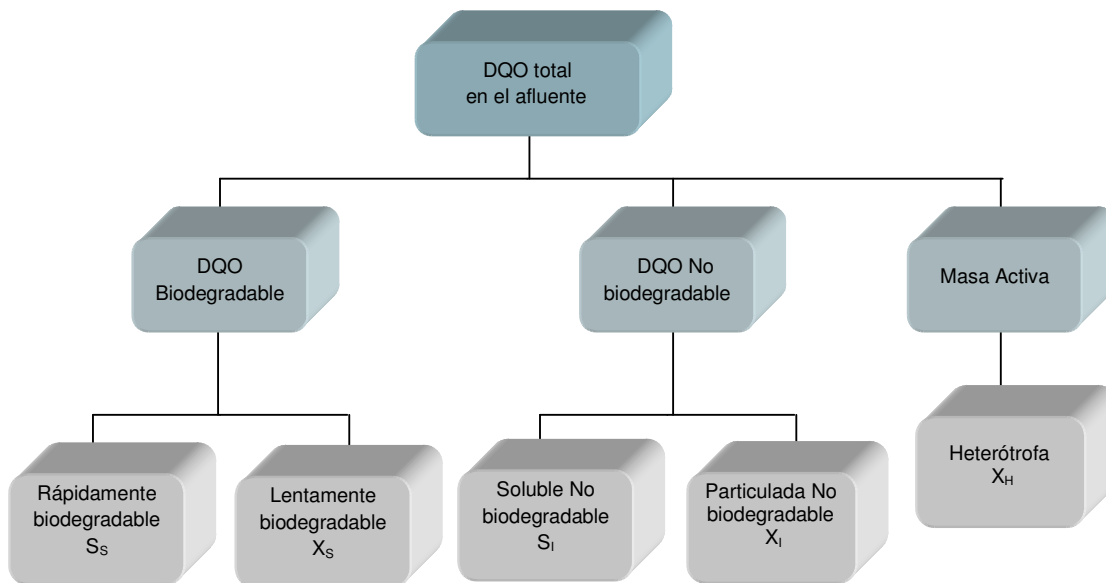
DQO total
en el afluente

DQO
Biodegradable

DQO No
biodegradable

Masa Activa

Rápidamente
biodegradable
$S_S$

Lentamente
biodegradable
$X_S$

Soluble No
biodegradable
$S_I$

Particulada No
biodegradable
$X_I$

Heterótrofa
$X_H$